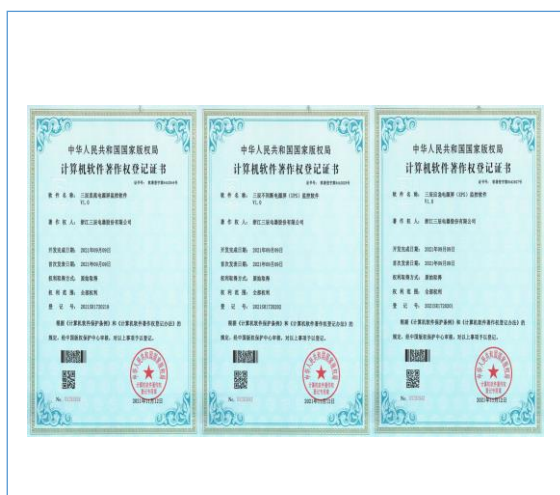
中华人民共和国国家版权局
计算机软件著作权登记证书

软件名称：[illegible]
V1.0
著作权人：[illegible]
开发完成日期：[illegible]
首次发表日期：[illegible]
权利取得方式：原始取得
权利范围：全部权利
登记号：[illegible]

根据《计算机软件保护条例》和《计算机软件著作权登记办法》的规定，经中国版权保护中心审核，对以上事项予以登记。

中华人民共和国国家版权局
计算机软件著作权登记证书

软件名称：三冠不间断电源软件（UPS）监控软件
V1.0
著作权人：浙江三冠电源股份有限公司
开发完成日期：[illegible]
首次发表日期：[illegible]
权利取得方式：原始取得
权利范围：全部权利
登记号：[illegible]

根据《计算机软件保护条例》和《计算机软件著作权登记办法》的规定，经中国版权保护中心审核，对以上事项予以登记。

中华人民共和国国家版权局
计算机软件著作权登记证书

软件名称：三冠后备电源（UPS）监控软件
V1.0
著作权人：浙江三冠电源股份有限公司
开发完成日期：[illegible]
首次发表日期：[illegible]
权利取得方式：原始取得
权利范围：全部权利
登记号：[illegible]

根据《计算机软件保护条例》和《计算机软件著作权登记办法》的规定，经中国版权保护中心审核，对以上事项予以登记。